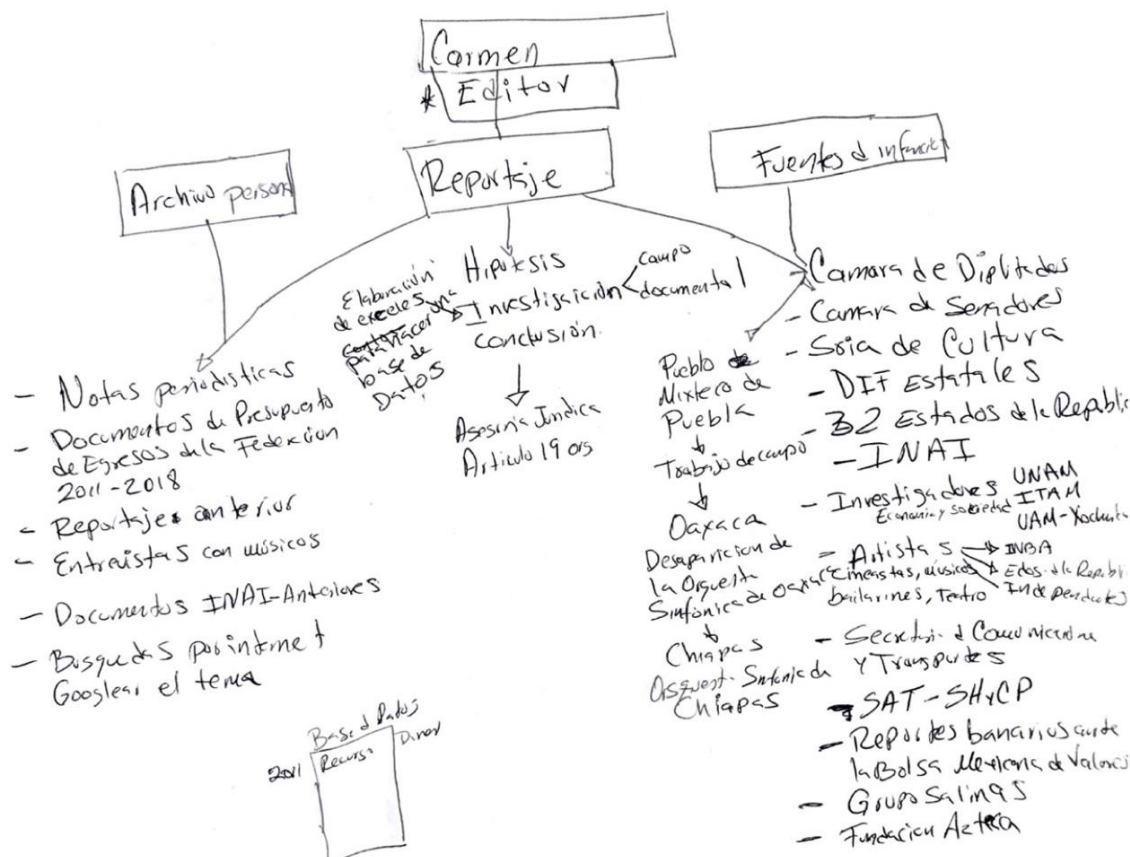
Carmen
* Editor

Reportaje

Archivo personal

Fuentes d informació

- Notas periodisticas
- Documentos de Presupuesto de Egresos de la Federación 2011 - 2018
- Reportajes anterior
- Entrevistas con músicos
- Documentos INAI-Anteriores
- Busquedas por internet Googlear el tema

Elaboración de excels ~~contracer~~ para hacer una base de Datos

Hipótesis
Investigación
conclusión.

campo documental

Asesoría Jurídica Artículo 19 ors

Pueblo Mixteco de Puebla
Trabajo de campo
Oaxaca
Desaparición de la Orquesta Sinfónica de Oaxaca
Chiapas
Orquesta Sinfónica de Chiapas

Camara de Diputados
- Camara de Senadores
- Sría de Cultura
- DIF Estatales
- 32 Estados de la Republica
- INAI
- Investigadores Economía y sociedad UNAM ITAM UAM-Xochimilco
- Artistas Cineastas, músicos bailarines, Teatro INBA Edos. de la Republica Independientes
- Secretaría d Comunicaciones y Transportes
- SAT - SHyCP
- Reportes bancarios ante la Bolsa Mexicana de Valores
- Grupo Salinas
- Fundación Azteca

Base d Datos
2011 Recurso Dinero